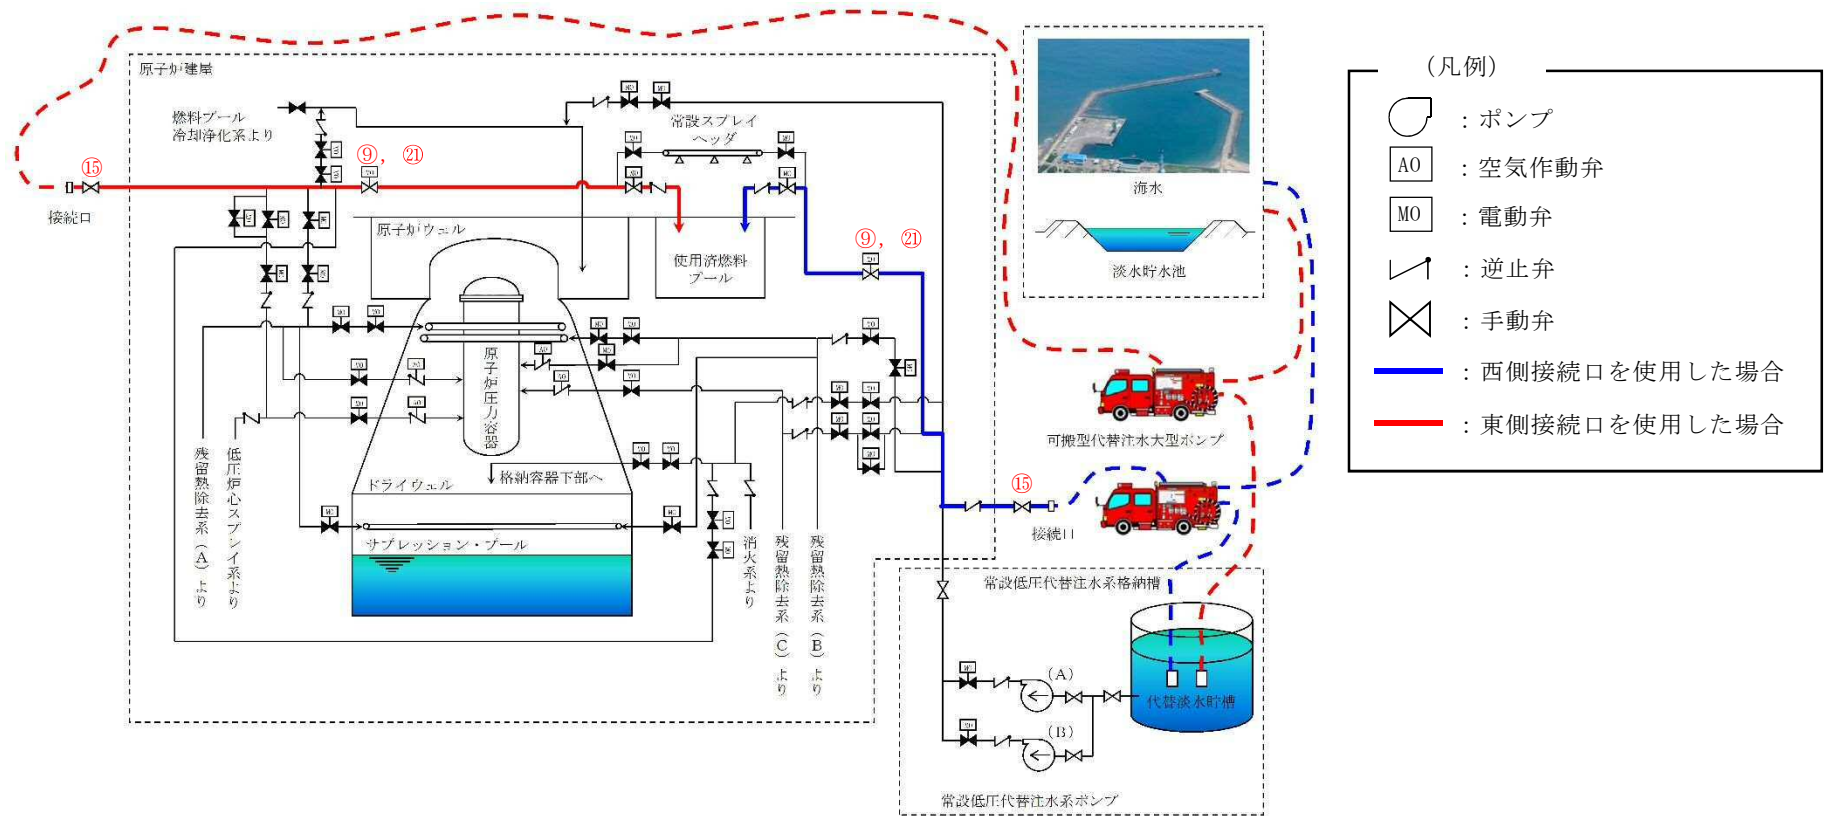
原子炉建屋

燃料プール冷却浄化系より

⑨，㉑

⑮

接続口

常設スプレイヘッダ

原子炉ウェル

使用済燃料プール

⑨，㉑

原子炉圧力容器

ドライウェル

格納容器下部へ

サプレッション・プール

残留熱除去系（A）より

低圧炉心スプレイ系より

消火系より

残留熱除去系（C）より

残留熱除去系（B）より

海水

淡水貯水池

可搬型代替注水大型ポンプ

⑮

接続口

常設低圧代替注水系格納槽

(A)

(B)

代替淡水貯槽

常設低圧代替注水系ポンプ

（凡例）

：ポンプ

AO ：空気作動弁

MO ：電動弁

：逆止弁

：手動弁

：西側接続口を使用した場合

：東側接続口を使用した場合